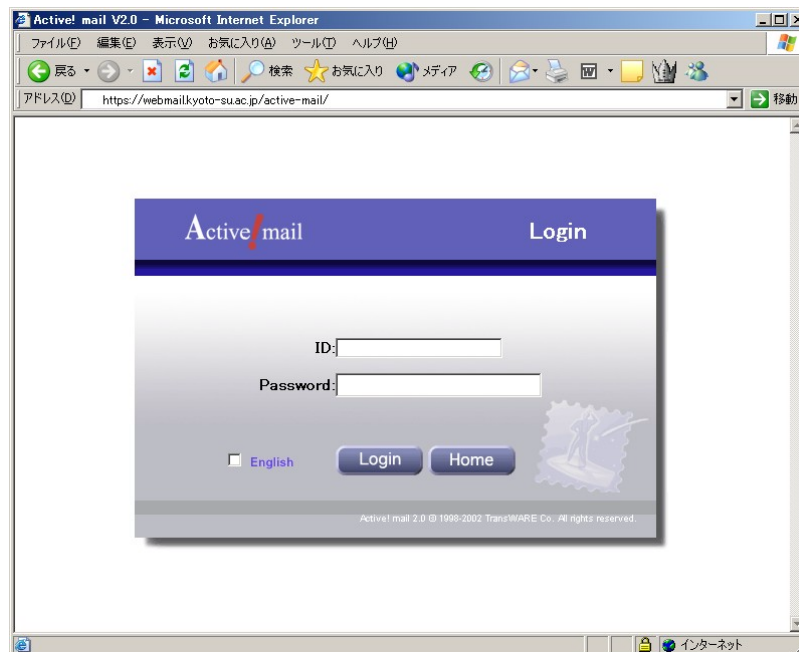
Active! mail V2.0 - Microsoft Internet Explorer

ファイル(F) 編集(E) 表示(V) お気に入り(A) ツール(T) ヘルプ(H)

戻る 検索 お気に入り メディア

アドレス(D) https://webmail.kyoto-su.ac.jp/active-mail/ 移動

Active! mail

Login

ID:

Password:

English

Login

Home

Active! mail 2.0 © 1998-2002 TransWARE Co. All rights reserved.

インターネット